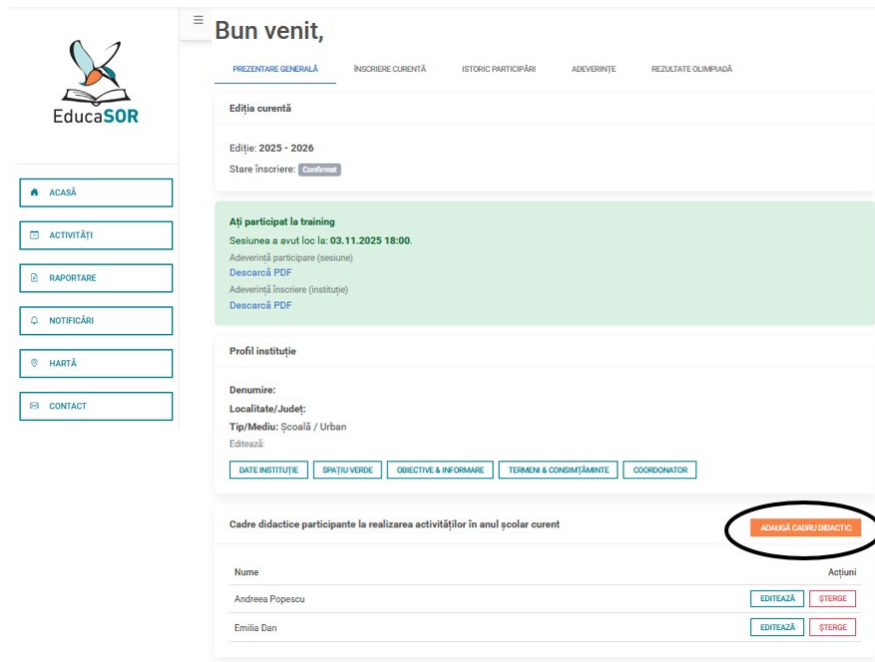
EducaSOR

ACASĂ

ACTIVITĂȚI

RAPORTARE

NOTIFICĂRI

HARTĂ

CONTACT

Bun venit,

PREZENTARE GENERALĂ | ÎNSCRIERE CURENTĂ | ISTORIC PARTICIPĂRI | ADEVERINȚE | REZULTATE OLIMPIADĂ

Ediția curentă

Ediție: 2025 - 2026
Stare înscriere: Confirmat

Ați participat la training
Sesiunea a avut loc la: 03.11.2025 18:00.
Adeverință participare (sesiune)
Descarcă PDF
Adeverință înscriere (instituție)
Descarcă PDF

Profil instituție

Denumire:
Localitate/Județ:
Tip/Mediu: Școală / Urban
Editează:

DATE INSTITUȚIE | SPAȚIU VERDE | OBIECTIVE & INFORMARE | TERMENI & CONSIMȚĂMINTE | COORDONATOR

Cadre didactice participante la realizarea activităților în anul școlar curent

ADAUGĂ CADRU DIDACTIC

| Nume | Acțiuni |
|---|---|
| Andreea Popescu | EDITEAZĂ ȘTERGE |
| Emilia Dan | EDITEAZĂ ȘTERGE |